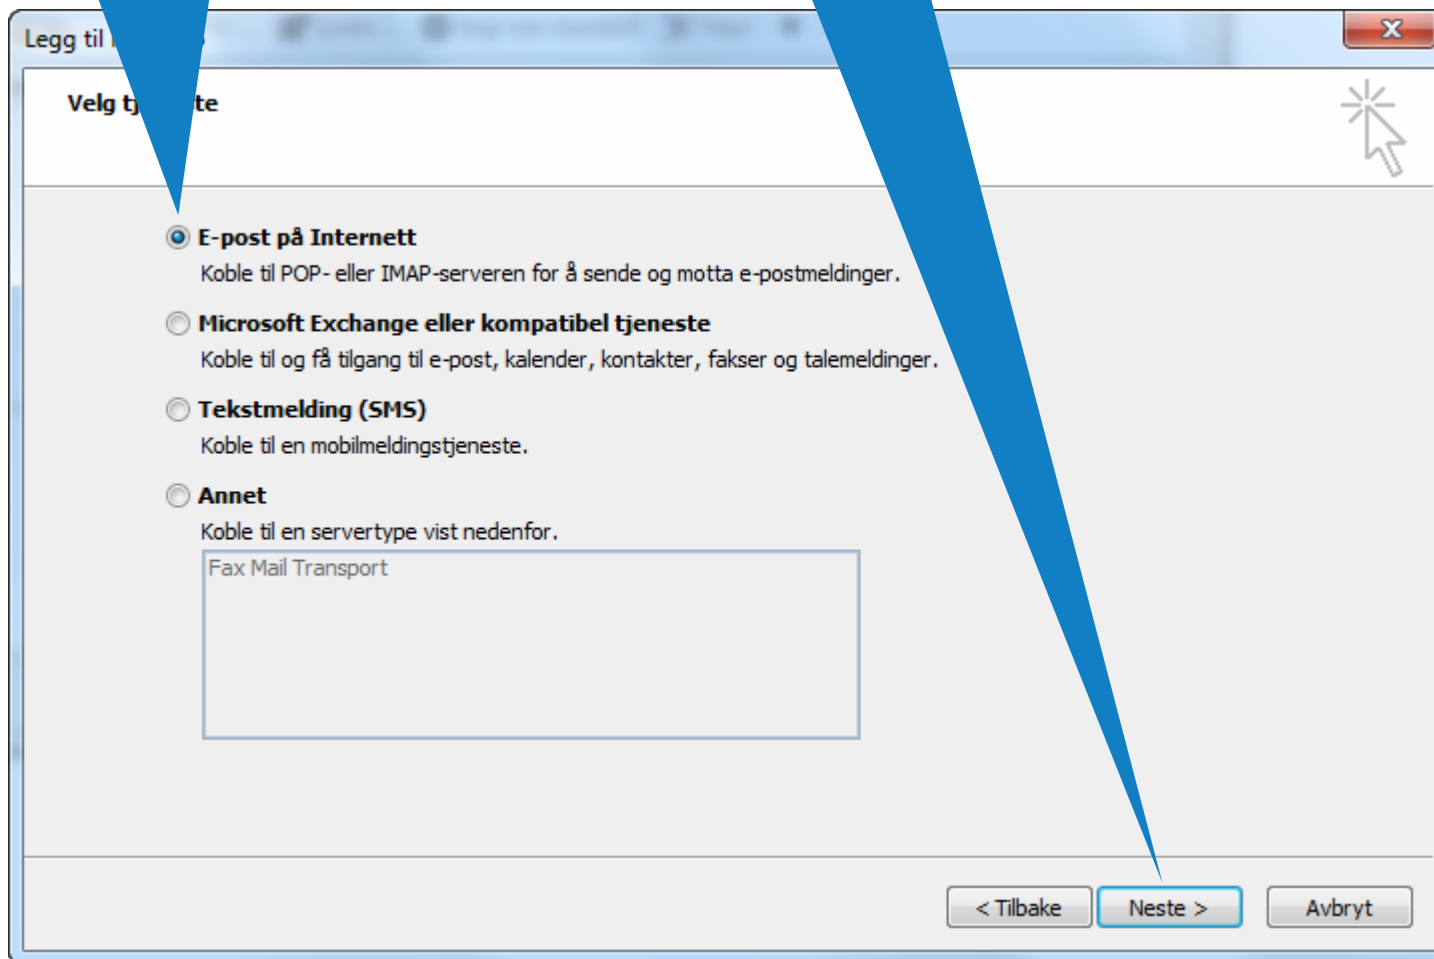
Legg til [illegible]

Velg tj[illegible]te

E-post på Internett
Koble til POP- eller IMAP-serveren for å sende og motta e-postmeldinger.

Microsoft Exchange eller kompatibel tjeneste
Koble til og få tilgang til e-post, kalender, kontakter, fakser og talemeldinger.

Tekstmelding (SMS)
Koble til en mobilmeldingstjeneste.

Annet
Koble til en servertype vist nedenfor.

Fax Mail Transport

< Tilbake | Neste > | Avbryt